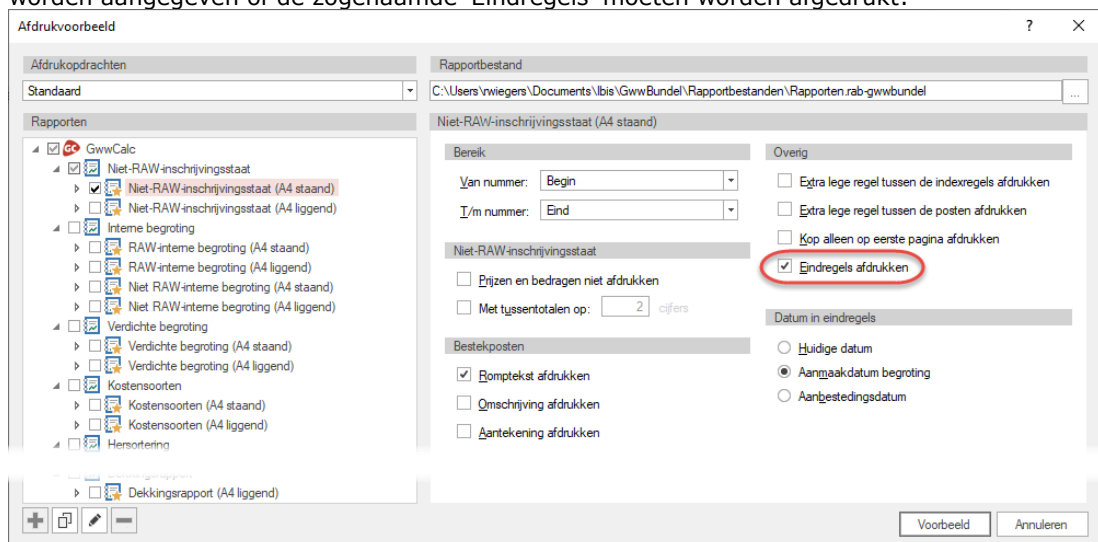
worden aangegeven of de zogenaamde 'Eindregels' moeten worden afgedrukt.

Afdrukvoorbeeld

?

Afdrukopdrachten

Standaard

Rapporten

GwwCalc
Niet-RAW-inschrijvingsstaat
Niet-RAW-inschrijvingsstaat (A4 staand)
Niet-RAW-inschrijvingsstaat (A4 liggend)
Interne begroting
RAW-interne begroting (A4 staand)
RAW-interne begroting (A4 liggend)
Niet RAW-interne begroting (A4 staand)
Niet RAW-interne begroting (A4 liggend)
Verdichte begroting
Verdichte begroting (A4 staand)
Verdichte begroting (A4 liggend)
Kostensoorten
Kostensoorten (A4 staand)
Kostensoorten (A4 liggend)
Hersortering
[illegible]
Dekkingsrapport (A4 liggend)

Rapportbestand

C:\Users\rwiegers\Documents\Ibis\GwwBundel\Rapportbestanden\Rapporten.rab-gwwbundel

...

Niet-RAW-inschrijvingsstaat (A4 staand)

Bereik

Van nummer: Begin

T/m nummer: Eind

Niet-RAW-inschrijvingsstaat

Prijzen en bedragen niet afdrukken

Met tussentotalen op: 2 cijfers

Bestekposten

Romptekst afdrukken

Omschrijving afdrukken

Aantekening afdrukken

Overig

Extra lege regel tussen de indexregels afdrukken

Extra lege regel tussen de posten afdrukken

Kop alleen op eerste pagina afdrukken

Eindregels afdrukken

Datum in eindregels

Huidige datum

Aanmaakdatum begroting

Aanbestedingsdatum

Voorbeeld

Annuleren